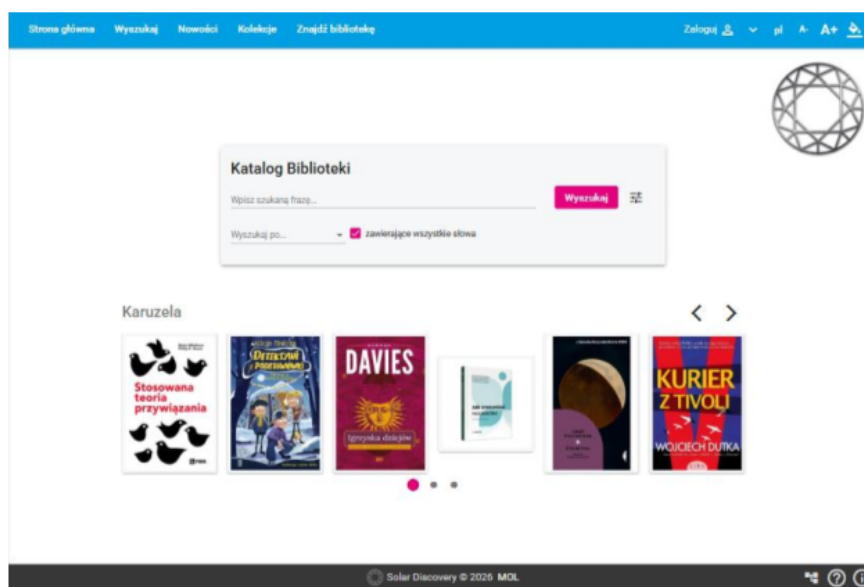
Strona główna Wyszukaj Nowości Kolekcje Znajdź bibliotekę

Zaloguj pl A- A+

Katalog Biblioteki

Wpisz szukaną frazę...

Wyszukaj

Wyszukaj po...

zawierające wszystkie słowa

Karuzela

Stosowana teoria przywiązania

Detektywi z podstawówki

DAVIES

Igrzyska dziejów

KURIER Z TIVOLI

WOJCIECH DUTKA

Solar Discovery © 2026 MOL